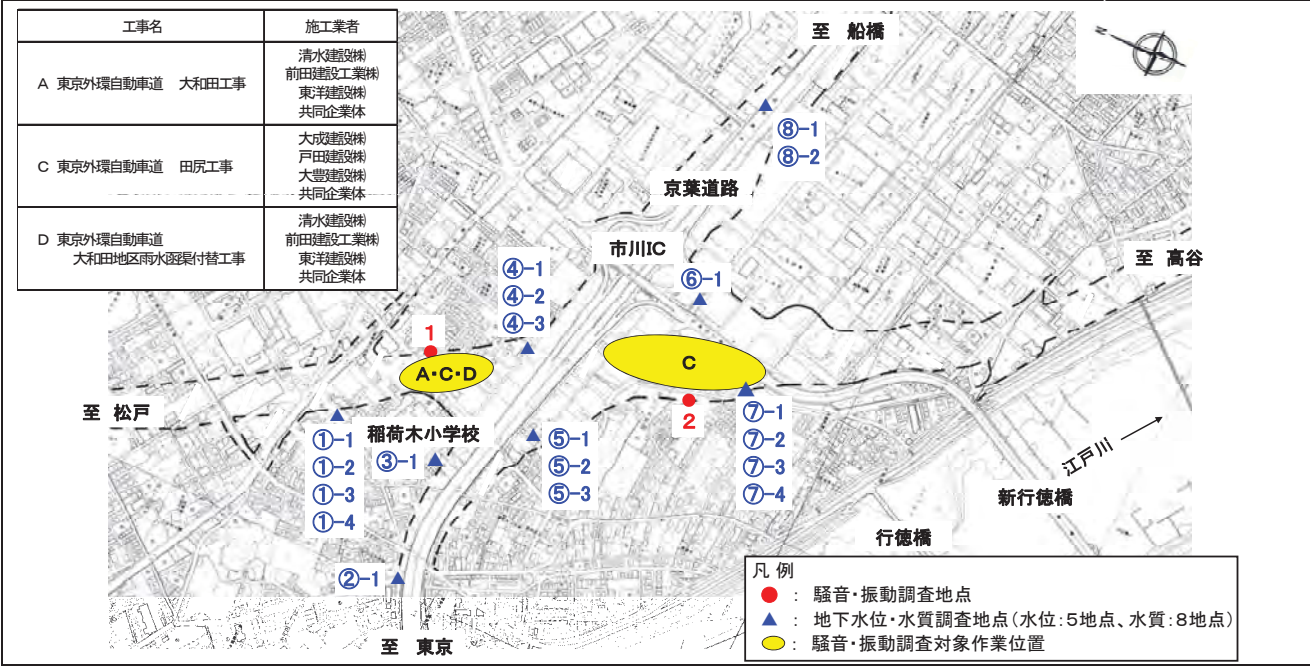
| 工事名 | 施工業者 |
|---|---|
| A 東京外環自動車道 大和田工事 | 清水建設㈱ 前田建設工業㈱ 東洋建設㈱ 共同企業体 |
| C 東京外環自動車道 田尻工事 | 大成建設㈱ 戸田建設㈱ 大豊建設㈱ 共同企業体 |
| D 東京外環自動車道 大和田地区雨水函渠付替工事 | 清水建設㈱ 前田建設工業㈱ 東洋建設㈱ 共同企業体 |

至 船橋

⑧−1
⑧−2

京葉道路

市川IC

至 高谷

⑥−1

④−1
④−2
④−3

1

A・C・D

C

2

至 松戸

①−1
①−2
①−3
①−4

稲荷木小学校
③−1

⑤−1
⑤−2
⑤−3

⑦−1
⑦−2
⑦−3
⑦−4

江戸川

新行徳橋

行徳橋

②−1

至 東京

凡 例
: 騒音・振動調査地点
: 地下水位・水質調査地点（水位：5地点、水質：8地点）
: 騒音・振動調査対象作業位置